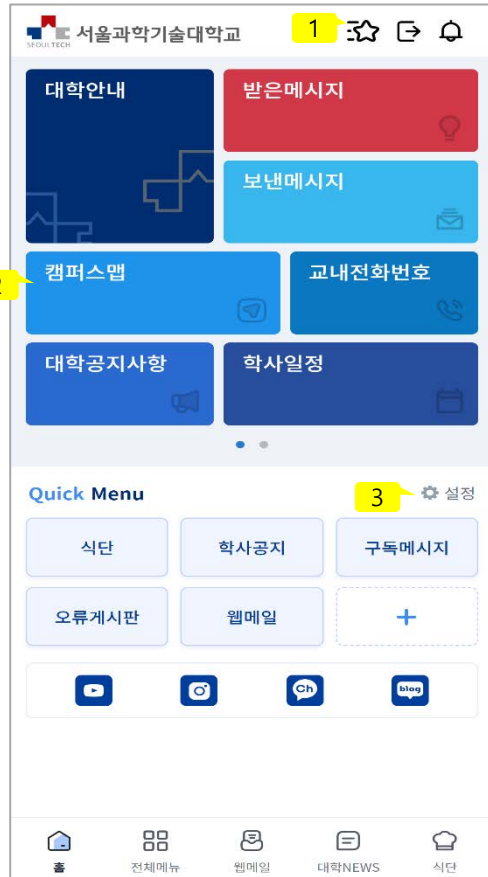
SEOULTECH 서울과학기술대학교

1

대학안내

받은메시지

보낸메시지

2

캠퍼스맵

교내전화번호

대학공지사항

학사일정

Quick Menu

3

설정

식단

학사공지

구독메시지

오류게시판

웹메일

+

Ch

blog

홈

전체메뉴

웹메일

대학NEWS

식단